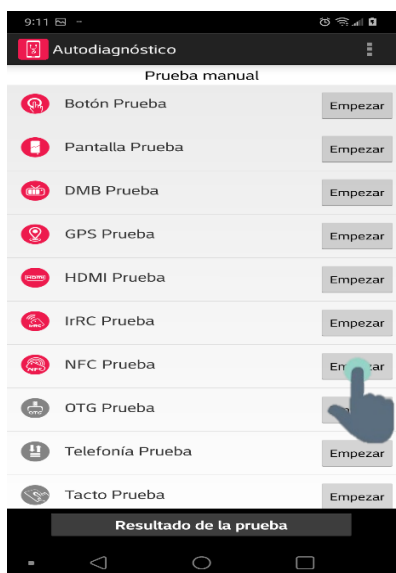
9:11

Autodiagnóstico

Prueba manual

Botón Prueba Empezar

Pantalla Prueba Empezar

DMB Prueba Empezar

GPS Prueba Empezar

HDMI Prueba Empezar

IrRC Prueba Empezar

NFC Prueba Em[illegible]zar

OTG Prueba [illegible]

Telefonía Prueba Empezar

Tacto Prueba Empezar

Resultado de la prueba